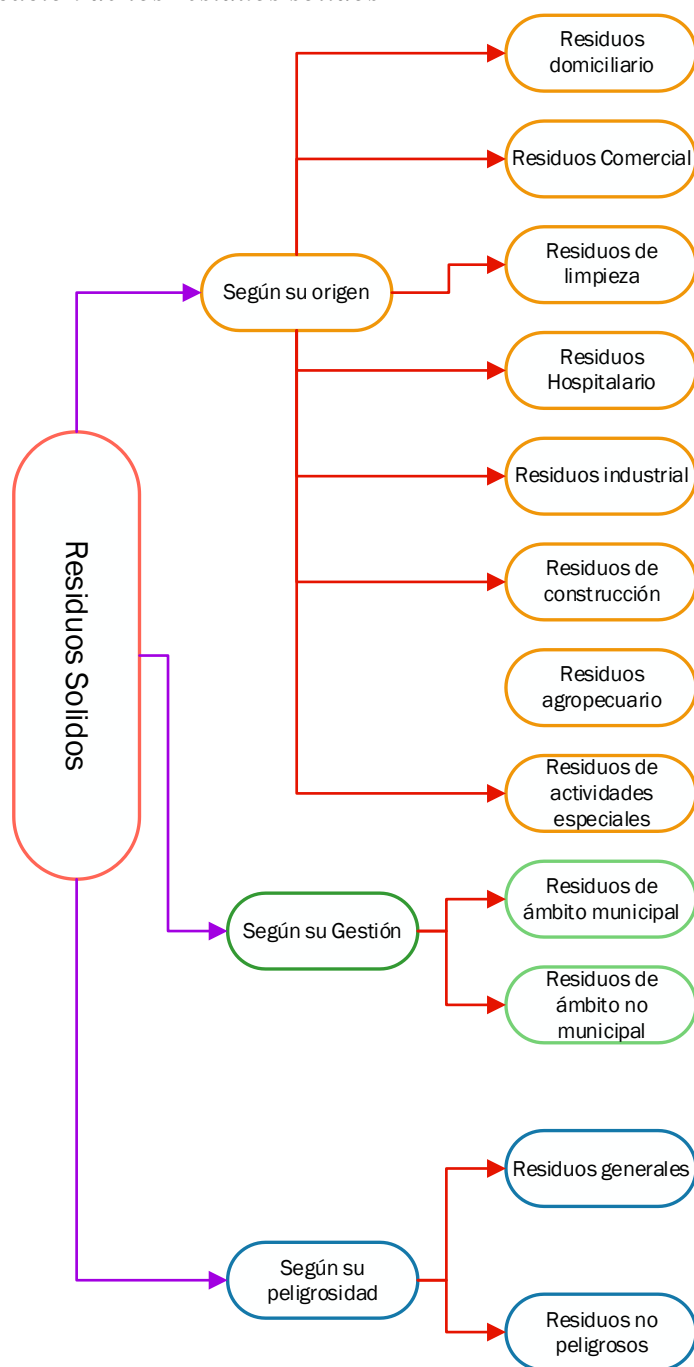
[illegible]

Residuos Solidos

Según su origen

Residuos domiciliario

Residuos Comercial

Residuos de limpieza

Residuos Hospitalario

Residuos industrial

Residuos de construcción

Residuos agropecuario

Residuos de actividades especiales

Según su Gestión

Residuos de ámbito municipal

Residuos de ámbito no municipal

Según su peligrosidad

Residuos generales

Residuos no peligrosos